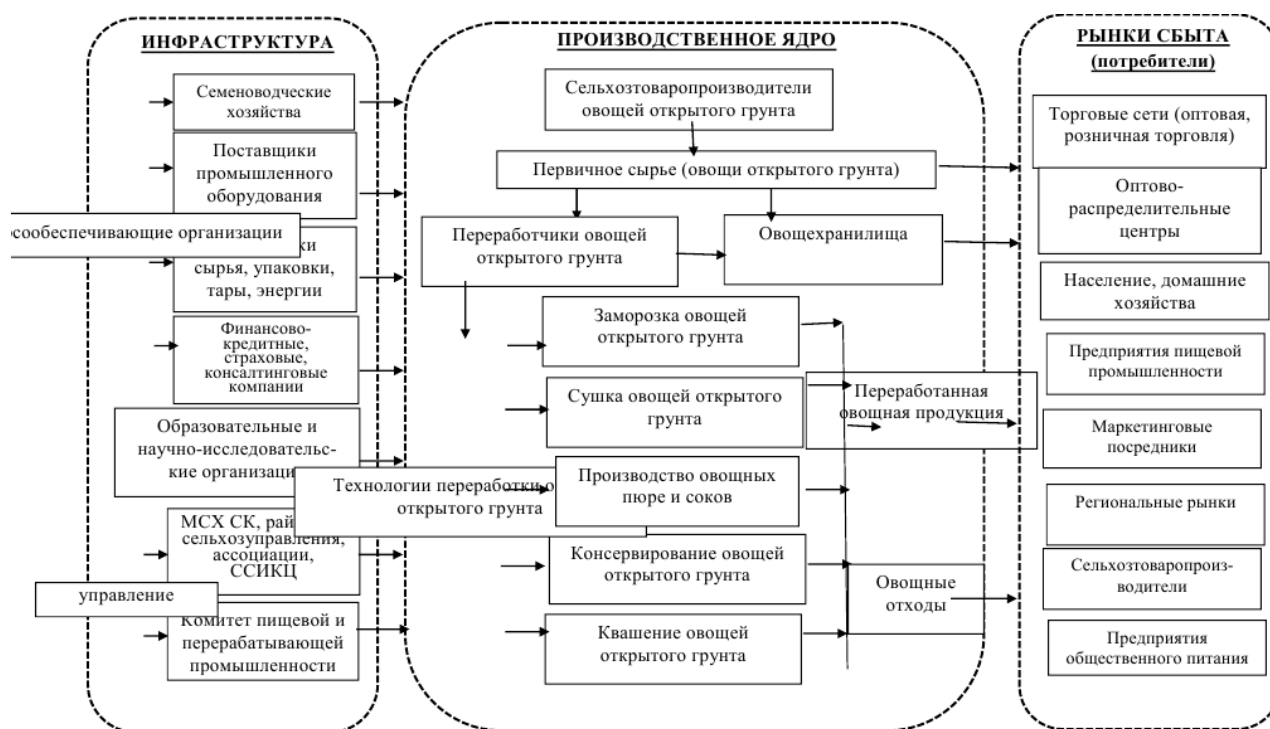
ИНФРАСТРУКТУРА

Семеноводческие хозяйства

Поставщики промышленного оборудования

эсообеспечивающие организации

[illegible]ки сырья, упаковки, тары, энергии

Финансово-кредитные, страховые, консалтинговые компании

Образовательные и научно-исследовательские организаци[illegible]

МСХ СК, рай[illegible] сельхозуправления, ассоциации, ССИКЦ

управление

Комитет пищевой и перерабатывающей промышленности

ПРОИЗВОДСТВЕННОЕ ЯДРО

Сельхозтоваропроизводители овощей открытого грунта

Первичное сырье (овощи открытого грунта)

Переработчики овощей открытого грунта

Овощехранилища

Заморозка овощей открытого грунта

Сушка овощей открытого грунта

Технологии переработки о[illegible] открытого грунта

Производство овощных пюре и соков

Консервирование овощей открытого грунта

Квашение овощей открытого грунта

Переработанная овощная продукция

Овощные отходы

РЫНКИ СБЫТА (потребители)

Торговые сети (оптовая, розничная торговля)

Оптово-распределительные центры

Население, домашние хозяйства

Предприятия пищевой промышленности

Маркетинговые посредники

Региональные рынки

Сельхозтоваропроизводители

Предприятия общественного питания